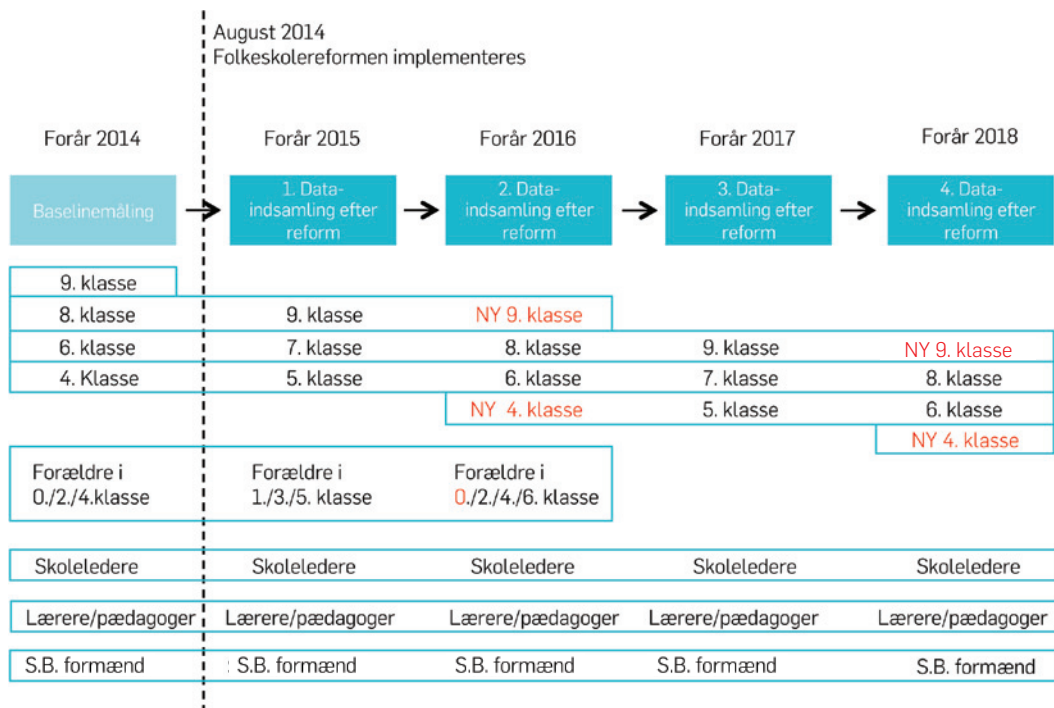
August 2014
Folkeskolereformen implementeres

| Forår 2014 | Forår 2015 | Forår 2016 | Forår 2017 | Forår 2018 |
|---|---|---|---|---|
| Baselinemåling | 1. Dataindsamling efter reform | 2. Dataindsamling efter reform | 3. Dataindsamling efter reform | 4. Dataindsamling efter reform |
| 9. klasse | | | | |
| 8. klasse | 9. klasse | NY 9. klasse | | |
| 6. klasse | 7. klasse | 8. klasse | 9. klasse | NY 9. klasse |
| 4. Klasse | 5. klasse | 6. klasse | 7. klasse | 8. klasse |
| | | NY 4. klasse | 5. klasse | 6. klasse |
| | | | | NY 4. klasse |
| Forældre i 0./2./4.klasse | Forældre i 1./3./5. klasse | Forældre i 0./2./4./6. klasse | | |
| Skoleledere | Skoleledere | Skoleledere | Skoleledere | Skoleledere |
| Lærere/pædagoger | Lærere/pædagoger | Lærere/pædagoger | Lærere/pædagoger | Lærere/pædagoger |
| S.B. formænd | S.B. formænd | S.B. formænd | S.B. formænd | S.B. formænd |